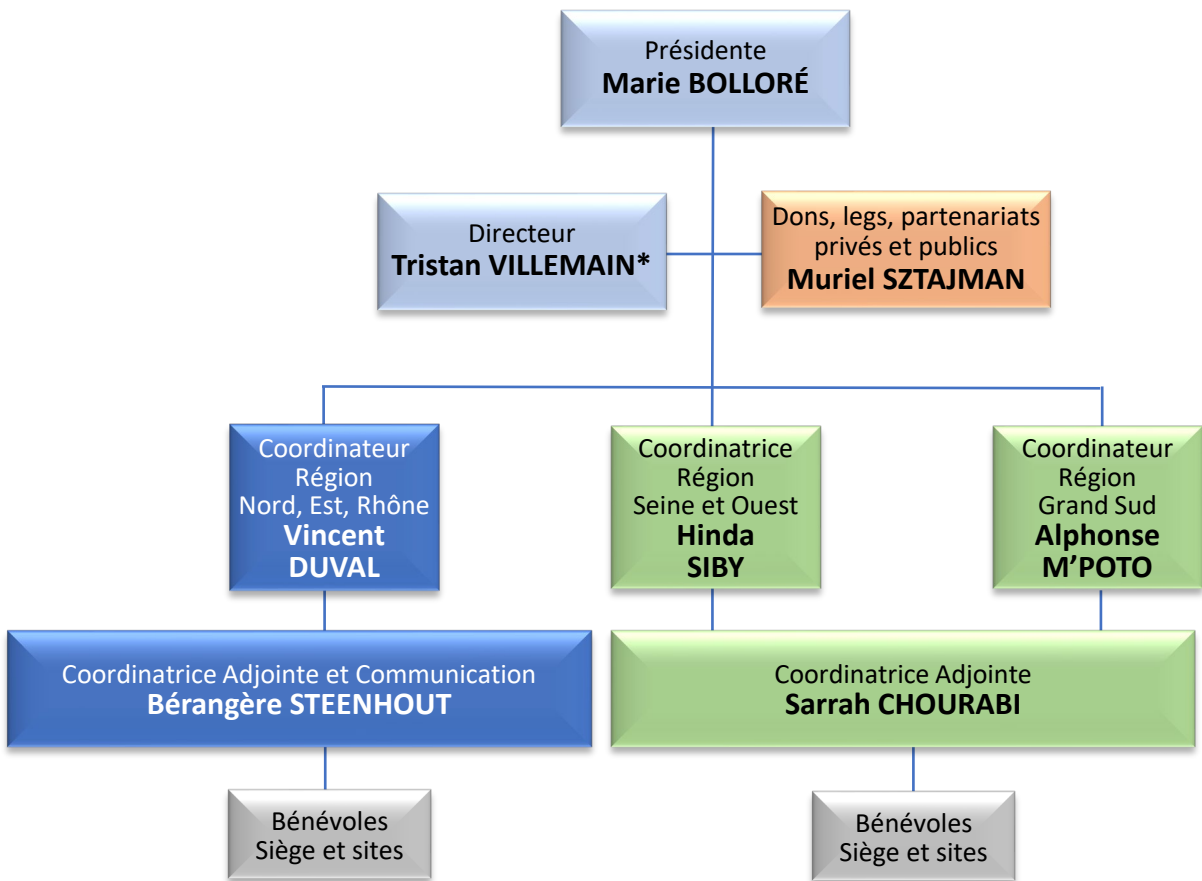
Présidente
**Marie BOLLORÉ**

Directeur
**Tristan VILLEMAIN***

Dons, legs, partenariats privés et publics
**Muriel SZTAJMAN**

Coordinateur Région Nord, Est, Rhône
**Vincent DUVAL**

Coordinatrice Région Seine et Ouest
**Hinda SIBY**

Coordinateur Région Grand Sud
**Alphonse M'POTO**

Coordinatrice Adjointe et Communication
**Bérangère STEENHOUT**

Coordinatrice Adjointe
**Sarrah CHOURABI**

Bénévoles
Siège et sites

Bénévoles
Siège et sites